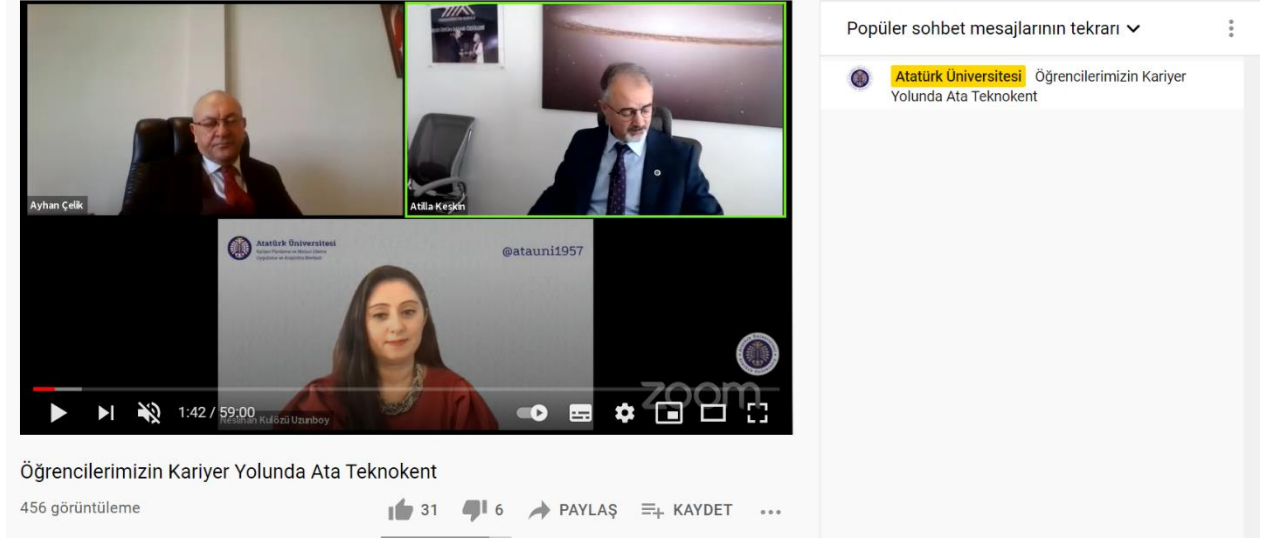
Ayhan Çelik

Atilla Keskin

Atatürk Üniversitesi
Kariyer Planlama ve Mezun İzleme Uygulama ve Araştırma Merkezi

@atauni1957

zoom

1:42 / 59:00

Nesrihan Kulözü Uzunboy

Öğrencilerimizin Kariyer Yolunda Ata Teknokent

456 görüntüleme

31 6 PAYLAŞ KAYDET ...

Popüler sohbet mesajlarının tekrarı

Atatürk Üniversitesi Öğrencilerimizin Kariyer Yolunda Ata Teknokent